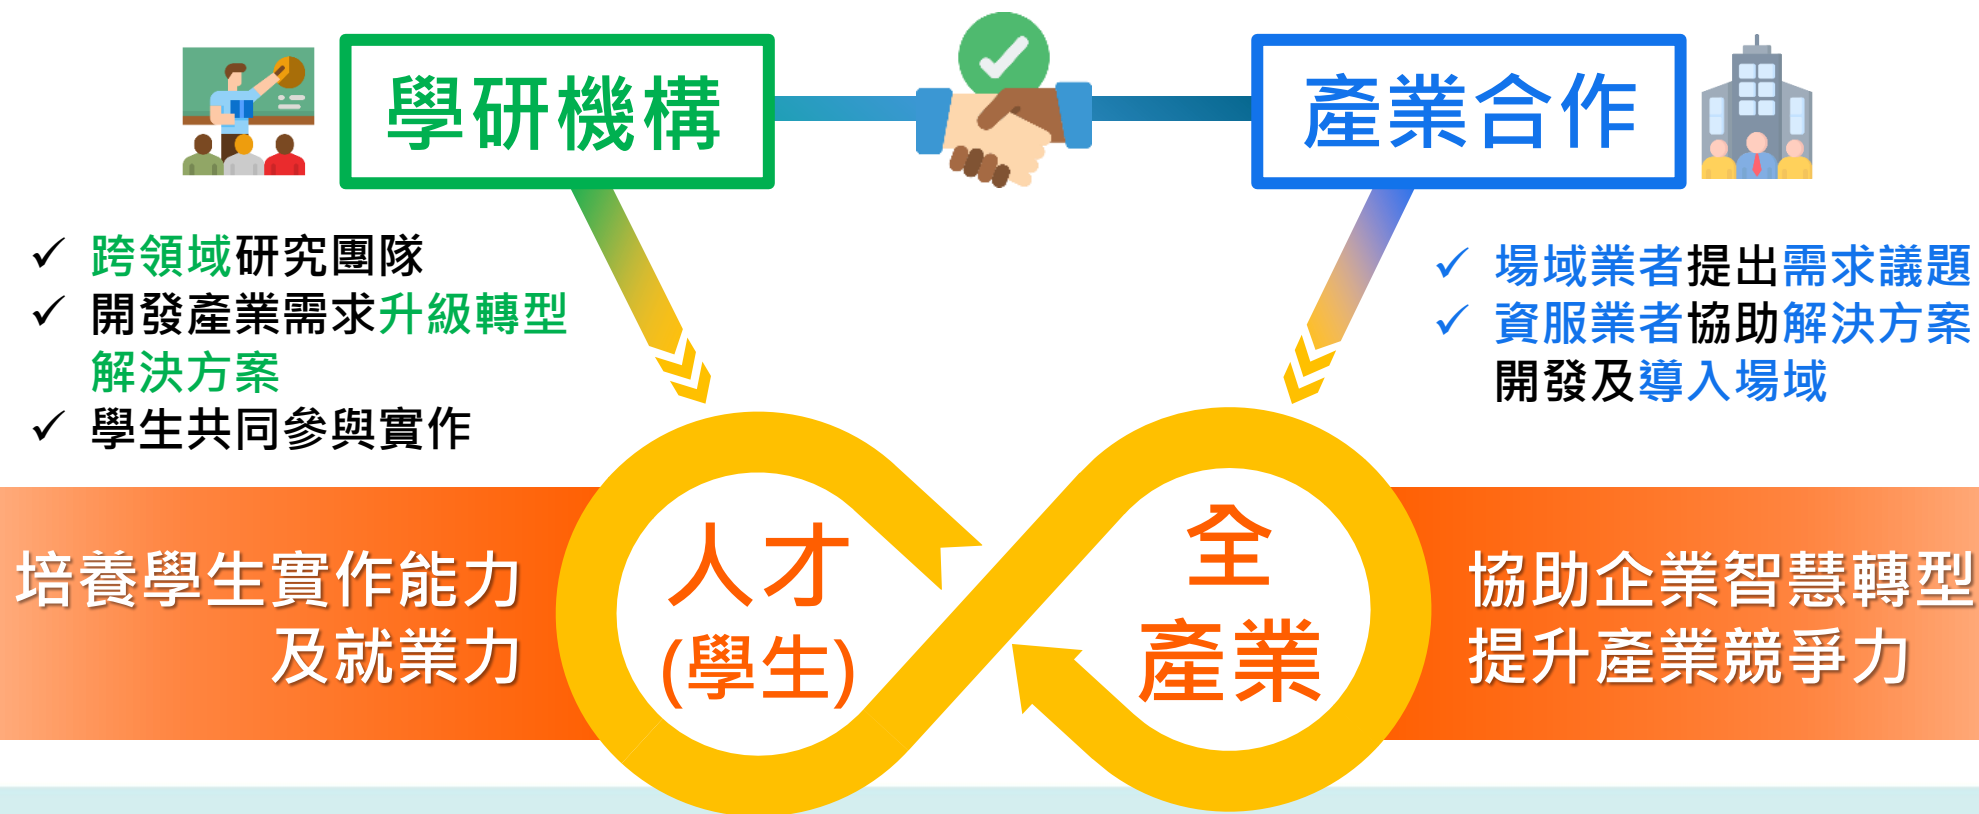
學研機構

產業合作

✓ 跨領域研究團隊
✓ 開發產業需求升級轉型解決方案
✓ 學生共同參與實作

✓ 場域業者提出需求議題
✓ 資服業者協助解決方案開發及導入場域

培養學生實作能力及就業力

人才
(學生)

全
產業

協助企業智慧轉型
提升產業競爭力